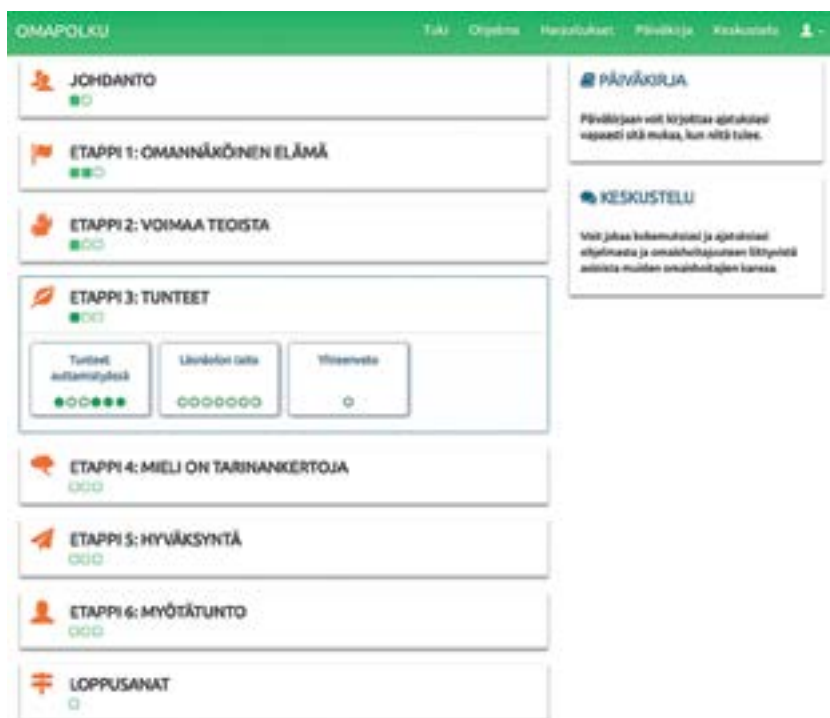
OMAPOLKU

Tuki Ohjelma Harjoitukset Päiväkirja Keskustelu

JOHDANTO

ETAPPI 1: OMANNÄKÖINEN ELÄMÄ

ETAPPI 2: VOIMAA TEOISTA

ETAPPI 3: TUNTEET

Tunteet auttamassa

Läsnäolon taito

Yhteenveto

ETAPPI 4: MIELI ON TARINANKERTOJA

ETAPPI 5: HYVÄKSYNTÄ

ETAPPI 6: MYÖTÄTUNTO

LOPPUSANAT

PÄIVÄKIRJA

Päiväkirjaan voit kirjoittaa ajatuksiasi vapaasti sitä mukaa, kun niitä tulee.

KESKUSTELU

Voit jakaa kokemuksiasi ja ajatuksiasi ohjelmasta ja omahoitajuuteen liittyvistä asioista muiden omahoitajien kanssa.